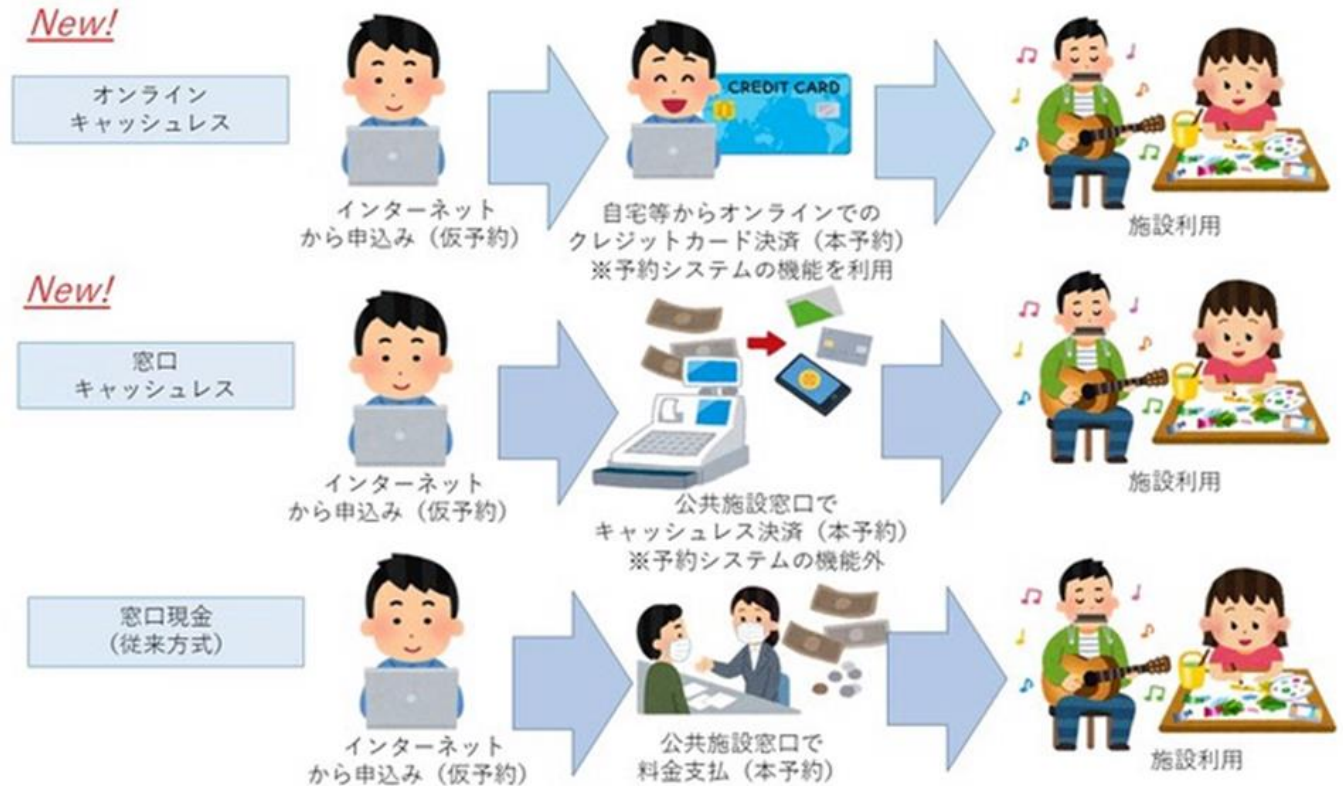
New!

オンライン
キャッシュレス

インターネット
から申込み（仮予約）

CREDIT CARD

自宅等からオンラインでの
クレジットカード決済（本予約）
※予約システムの機能を利用

施設利用

New!

窓口
キャッシュレス

インターネット
から申込み（仮予約）

公共施設窓口で
キャッシュレス決済（本予約）
※予約システムの機能外

施設利用

窓口現金
（従来方式）

インターネット
から申込み（仮予約）

公共施設窓口で
料金支払（本予約）

施設利用